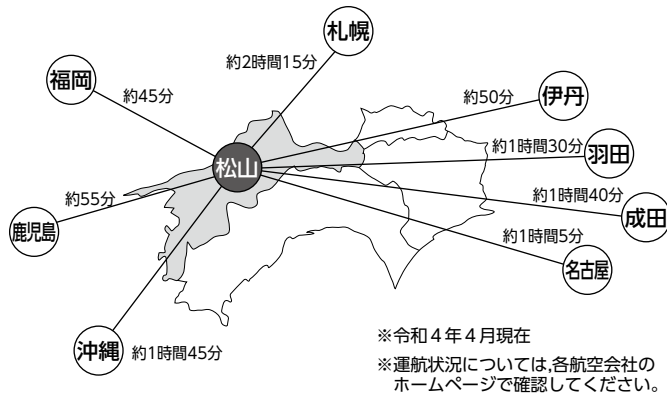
札幌
約2時間15分
福岡
約45分
伊丹
約50分
約1時間30分
羽田
松山
約55分
約1時間40分
成田
鹿児島
約1時間5分
名古屋
沖縄
約1時間45分

※令和４年４月現在

※運航状況については,各航空会社のホームページで確認してください。